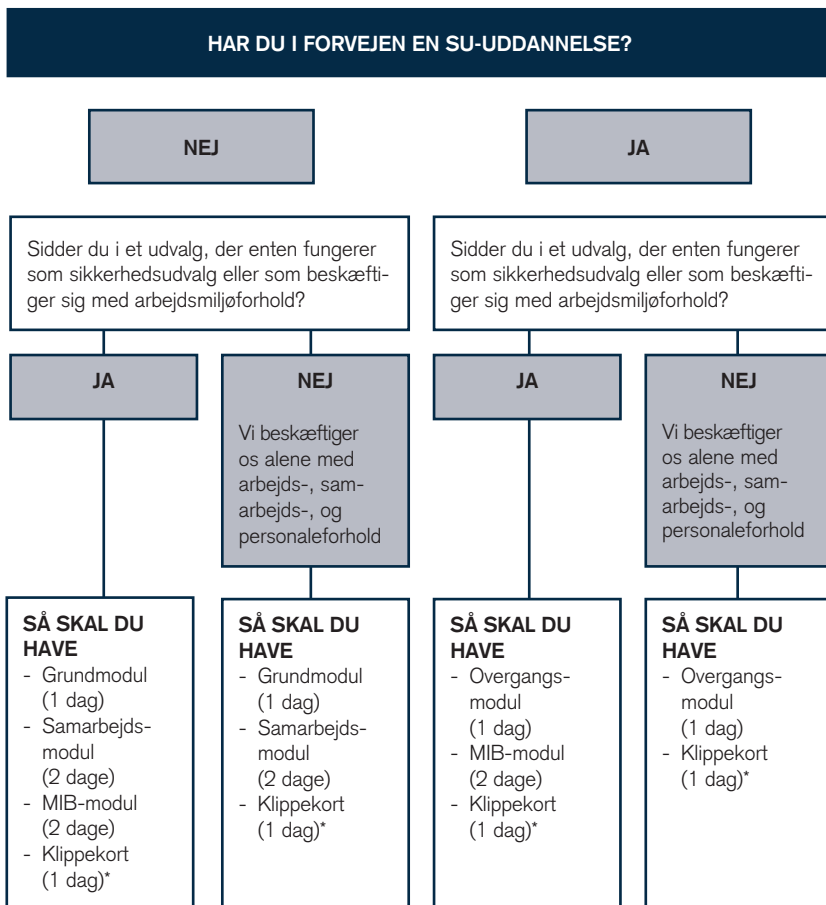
HAR DU I FORVEJEN EN SU-UDDANNELSE?

NEJ

JA

Sidder du i et udvalg, der enten fungerer som sikkerhedsudvalg eller som beskæftiger sig med arbejdsmiljøforhold?

Sidder du i et udvalg, der enten fungerer som sikkerhedsudvalg eller som beskæftiger sig med arbejdsmiljøforhold?

JA

NEJ

Vi beskæftiger os alene med arbejds-, samarbejds-, og personaleforhold

JA

NEJ

Vi beskæftiger os alene med arbejds-, samarbejds-, og personaleforhold

SÅ SKAL DU HAVE
- Grundmodul (1 dag)
- Samarbejdsmodul (2 dage)
- MIB-modul (2 dage)
- Klippekort (1 dag)*

SÅ SKAL DU HAVE
- Grundmodul (1 dag)
- Samarbejdsmodul (2 dage)
- Klippekort (1 dag)*

SÅ SKAL DU HAVE
- Overgangsmodul (1 dag)
- MIB-modul (2 dage)
- Klippekort (1 dag)*

SÅ SKAL DU HAVE
- Overgangsmodul (1 dag)
- Klippekort (1 dag)*